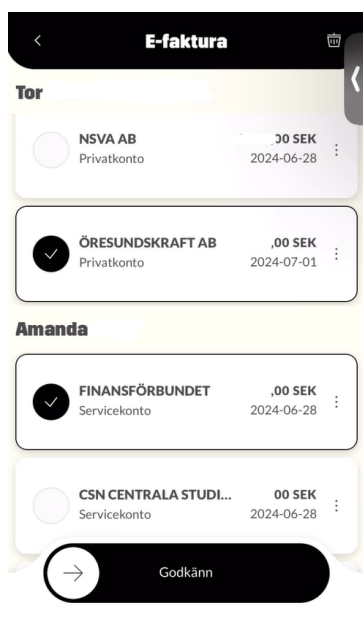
E-faktura

Tor

NSVA AB
Privatkonto
,00 SEK
2024-06-28

ÖRESUNDSKRAFT AB
Privatkonto
,00 SEK
2024-07-01

Amanda

FINANSFÖRBUNDET
Servicekonto
,00 SEK
2024-06-28

CSN CENTRALA STUDI...
Servicekonto
00 SEK
2024-06-28

Godkänn